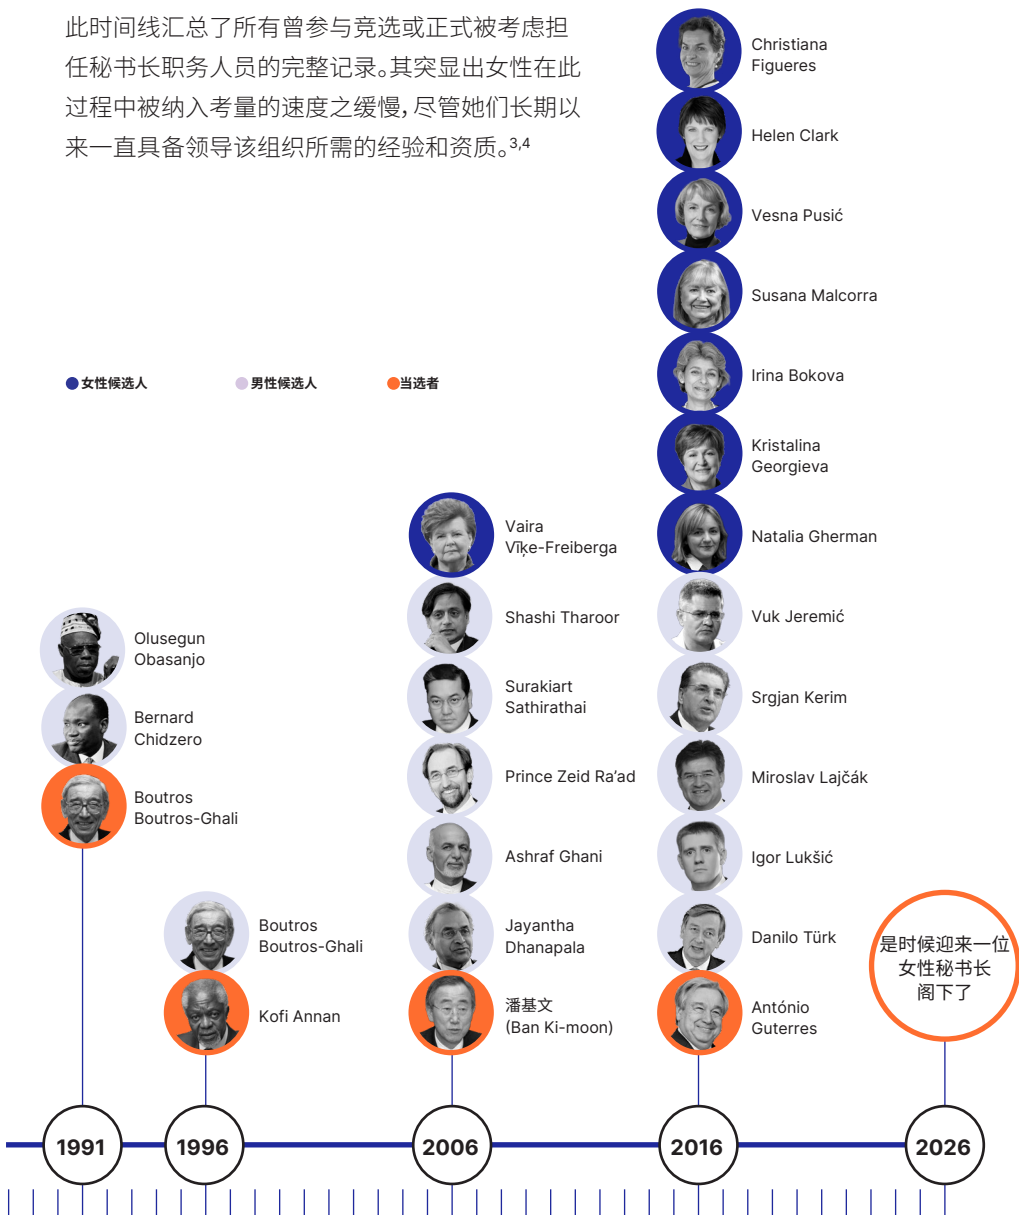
此时间线汇总了所有曾参与竞选或正式被考虑担任秘书长职务人员的完整记录。其突显出女性在此过程中被纳入考量的速度之缓慢，尽管她们长期以来一直具备领导该组织所需的经验和资质。$^{3,4}$

女性候选人
男性候选人
当选者

Olusegun Obasanjo
Bernard Chidzero
Boutros Boutros-Ghali

Boutros Boutros-Ghali
Kofi Annan

Vaira Vīķe-Freiberga
Shashi Tharoor
Surakiart Sathirathai
Prince Zeid Ra'ad
Ashraf Ghani
Jayantha Dhanapala
潘基文 (Ban Ki-moon)

Christiana Figueres
Helen Clark
Vesna Pusić
Susana Malcorra
Irina Bokova
Kristalina Georgieva
Natalia Gherman
Vuk Jeremić
Srgjan Kerim
Miroslav Lajčák
Igor Lukšić
Danilo Türk
António Guterres

是时候迎来一位女性秘书长阁下了

1991
1996
2006
2016
2026